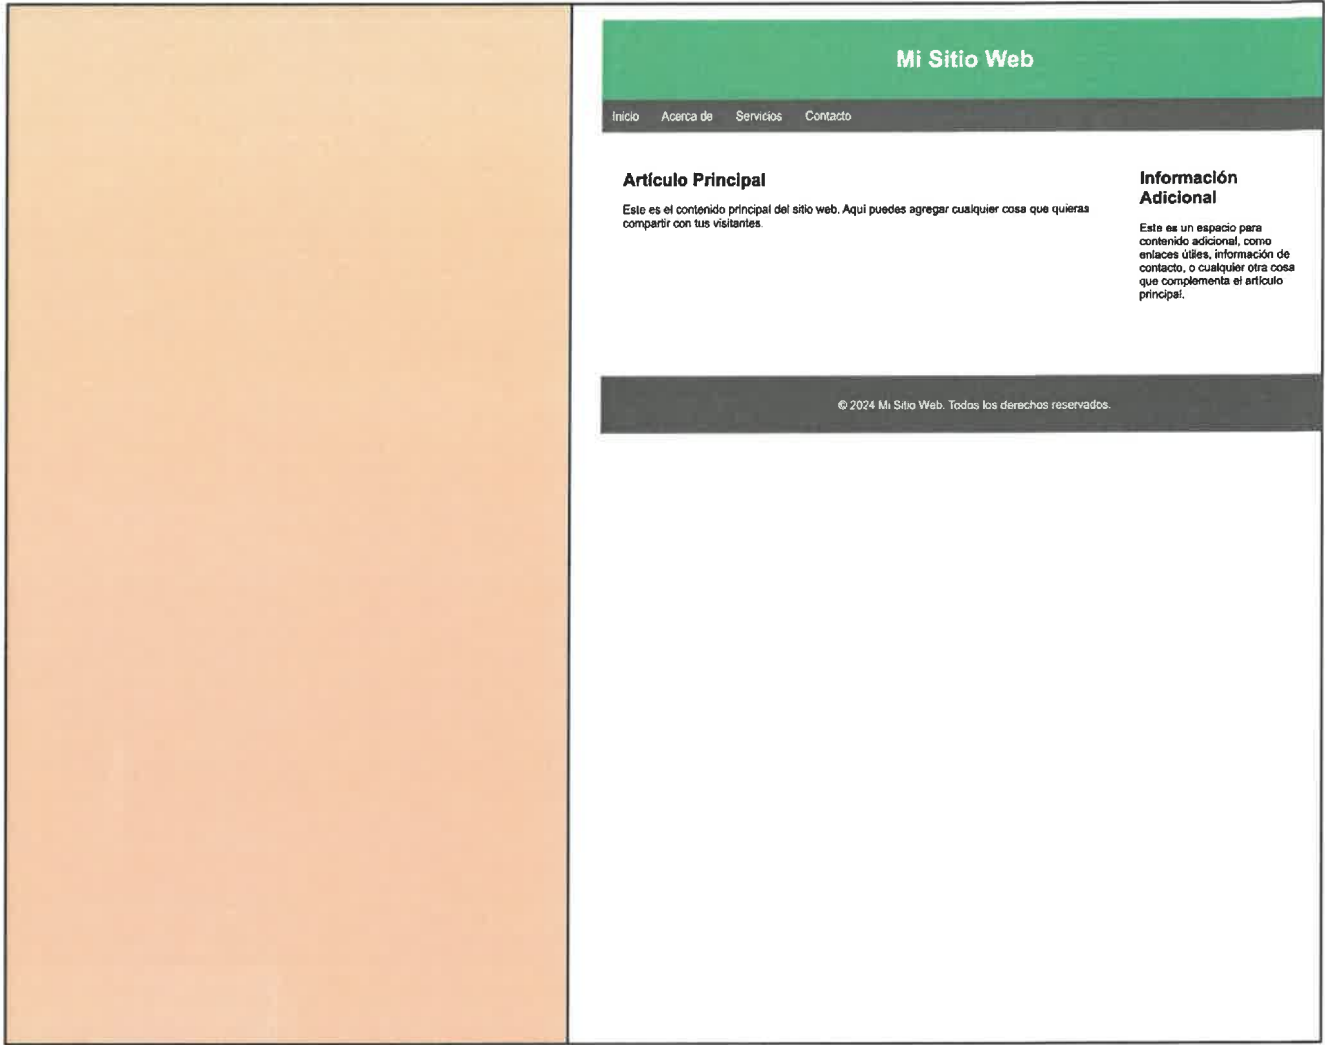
Mi Sitio Web

Inicio Acerca de Servicios Contacto

Artículo Principal

Este es el contenido principal del sitio web. Aquí puedes agregar cualquier cosa que quieras compartir con tus visitantes.

Información Adicional

Este es un espacio para contenido adicional, como enlaces útiles, información de contacto, o cualquier otra cosa que complementa el artículo principal.

© 2024 Mi Sitio Web. Todos los derechos reservados.